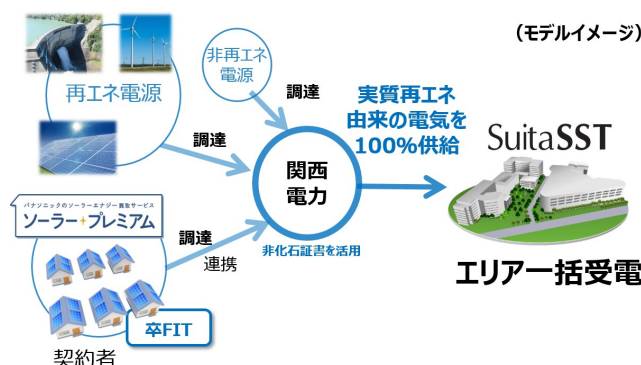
（モデルイメージ）

再エネ電源

非再エネ電源

調達

調達

実質再エネ由来の電気を100%供給

関西電力

非化石証書を活用

Suita SST

パナソニックのソーラーエナジー買取サービス
ソーラー+プレミアム

調達

連携

卒FIT

契約者

エリアー括受電